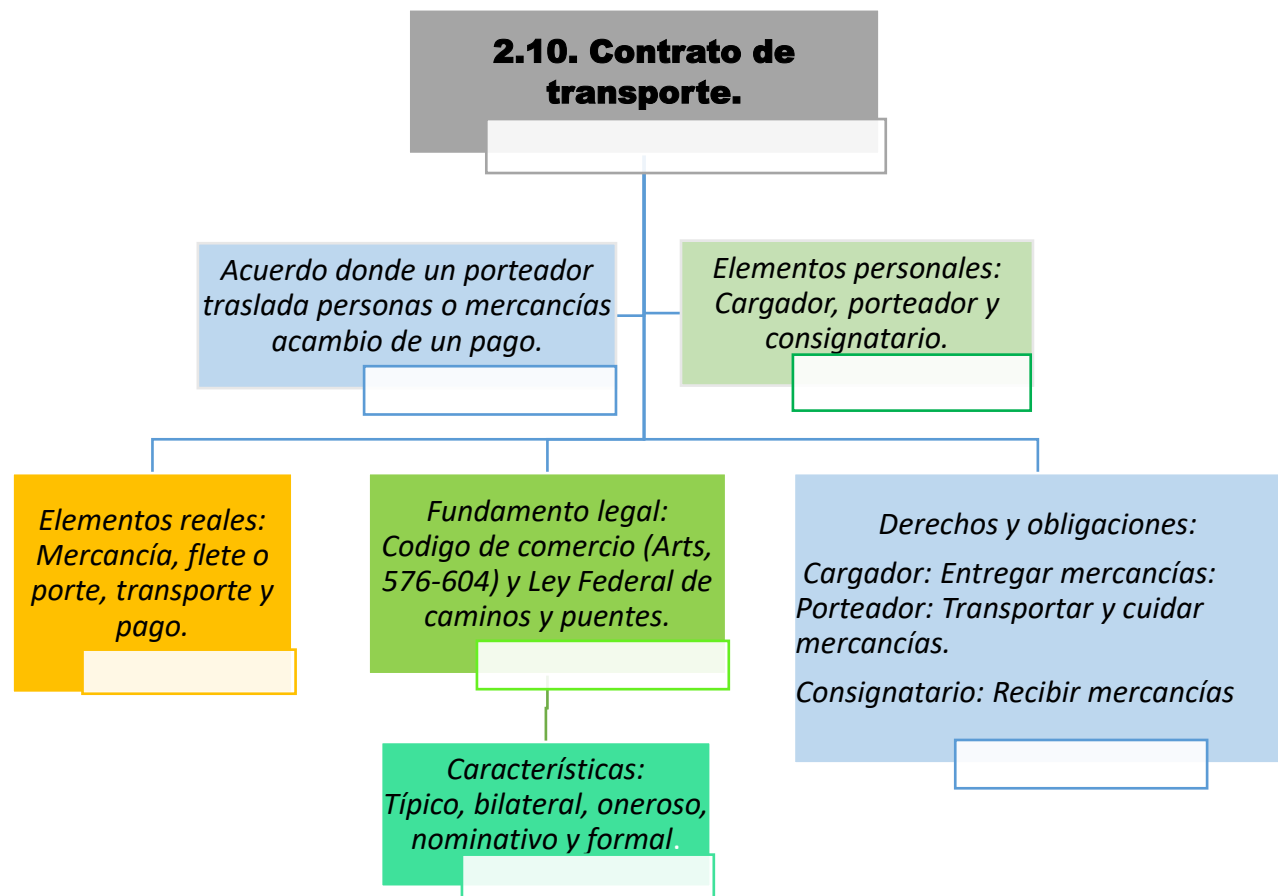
2.10. Contrato de transporte.

Acuerdo donde un porteador traslada personas o mercancías acambio de un pago.

Elementos personales: Cargador, porteador y consignatario.

Elementos reales: Mercancía, flete o porte, transporte y pago.

Fundamento legal: Codigo de comercio (Arts, 576-604) y Ley Federal de caminos y puentes.

Derechos y obligaciones:

Cargador: Entregar mercancías:
Porteador: Transportar y cuidar mercancías.

Consignatario: Recibir mercancías

Características: Típico, bilateral, oneroso, nominativo y formal.